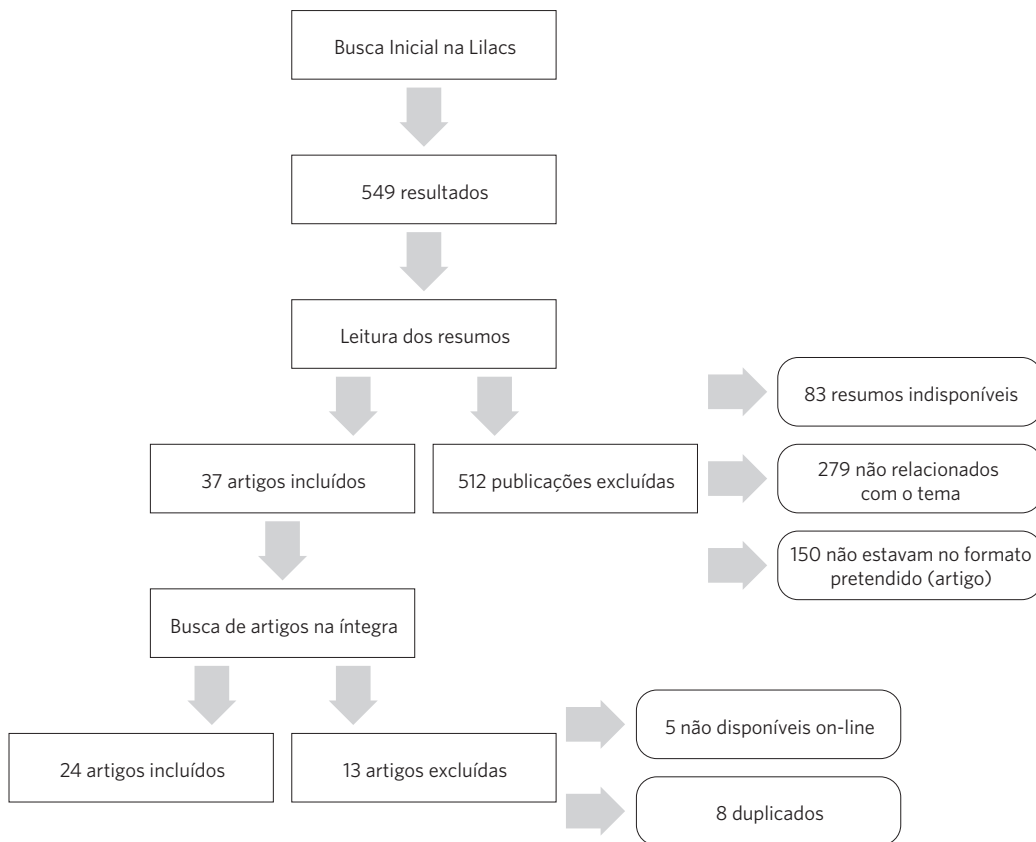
Busca Inicial na Lilacs

549 resultados

Leitura dos resumos

83 resumos indisponíveis

37 artigos incluídos

512 publicações excluídas

279 não relacionados com o tema

150 não estavam no formato pretendido (artigo)

Busca de artigos na íntegra

5 não disponíveis on-line

24 artigos incluídos

13 artigos excluídas

8 duplicados